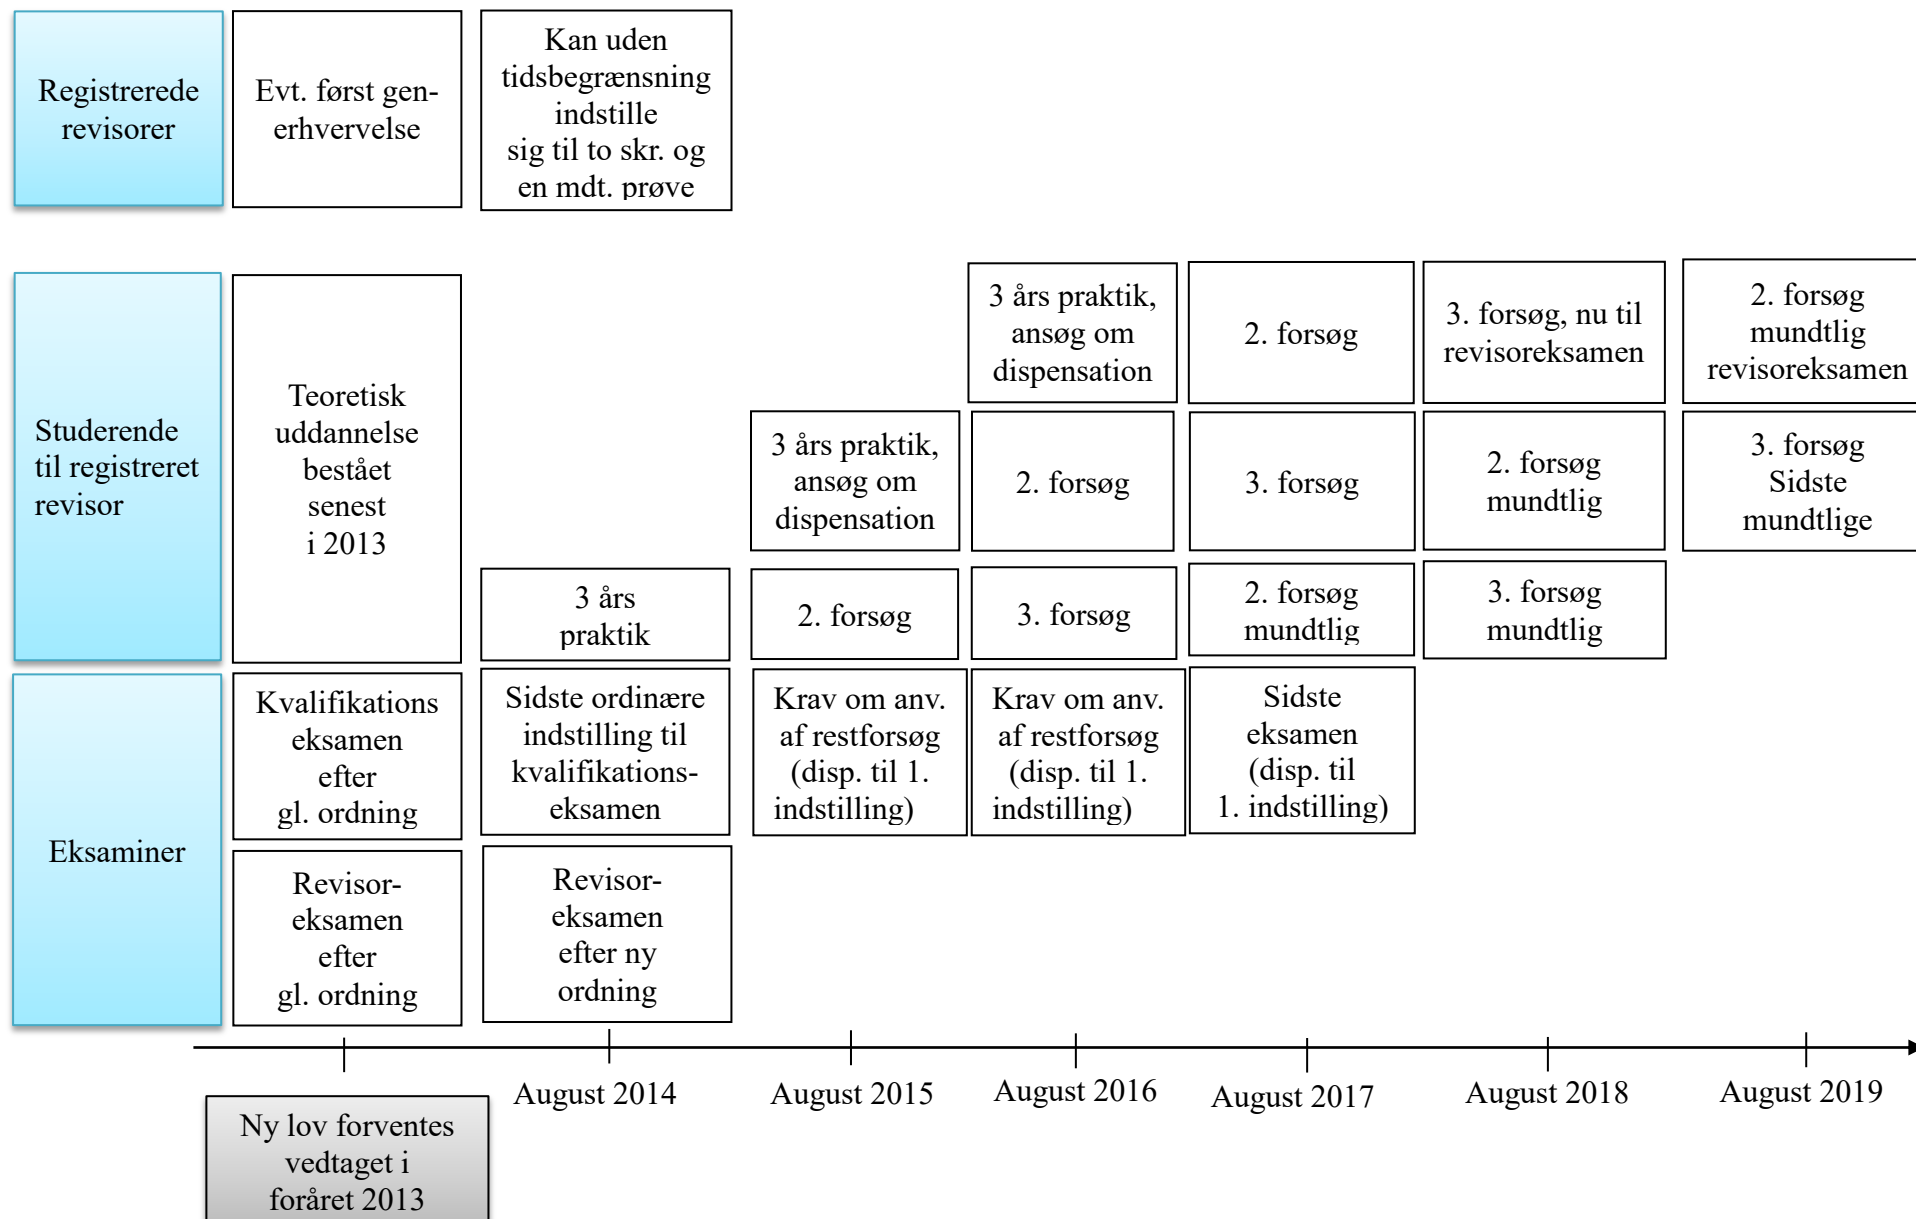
Registrerede revisorer

Evt. først generhvervelse

Kan uden tidsbegrænsning indstille sig til to skr. og en mdt. prøve

Studerende til registreret revisor

Teoretisk uddannelse bestået senest i 2013

3 års praktik

3 års praktik, ansøg om dispensation

2. forsøg

3 års praktik, ansøg om dispensation

2. forsøg

3. forsøg

2. forsøg

3. forsøg

2. forsøg mundtlig

3. forsøg, nu til revisoreksamen

2. forsøg mundtlig

3. forsøg mundtlig

2. forsøg mundtlig revisoreksamen

3. forsøg Sidste mundtlige

Eksaminer

Kvalifikations eksamen efter gl. ordning

Sidste ordinære indstilling til kvalifikationseksamen

Krav om anv. af restforsøg (disp. til 1. indstilling)

Krav om anv. af restforsøg (disp. til 1. indstilling)

Sidste eksamen (disp. til 1. indstilling)

Revisoreksamen efter gl. ordning

Revisoreksamen efter ny ordning

August 2014

August 2015

August 2016

August 2017

August 2018

August 2019

Ny lov forventes vedtaget i foråret 2013